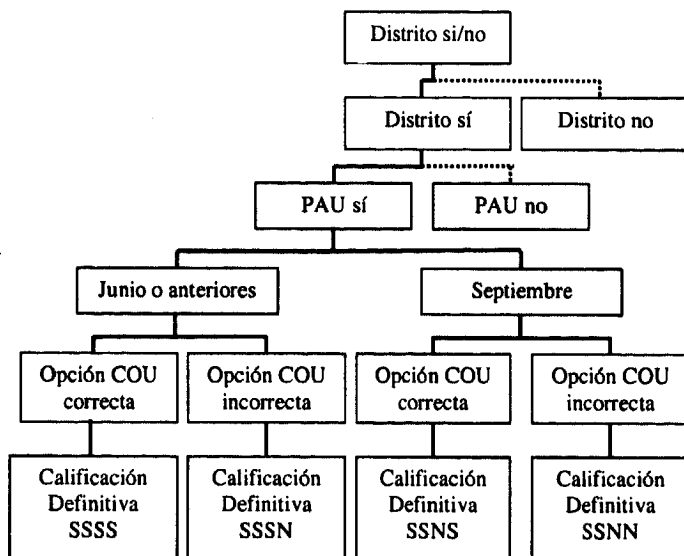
Distrito si/no

Distrito sí

Distrito no

PAU sí

PAU no

Junio o anteriores

Septiembre

Opción COU correcta

Opción COU incorrecta

Opción COU correcta

Opción COU incorrecta

Calificación Definitiva SSSS

Calificación Definitiva SSSN

Calificación Definitiva SSNS

Calificación Definitiva SSNN